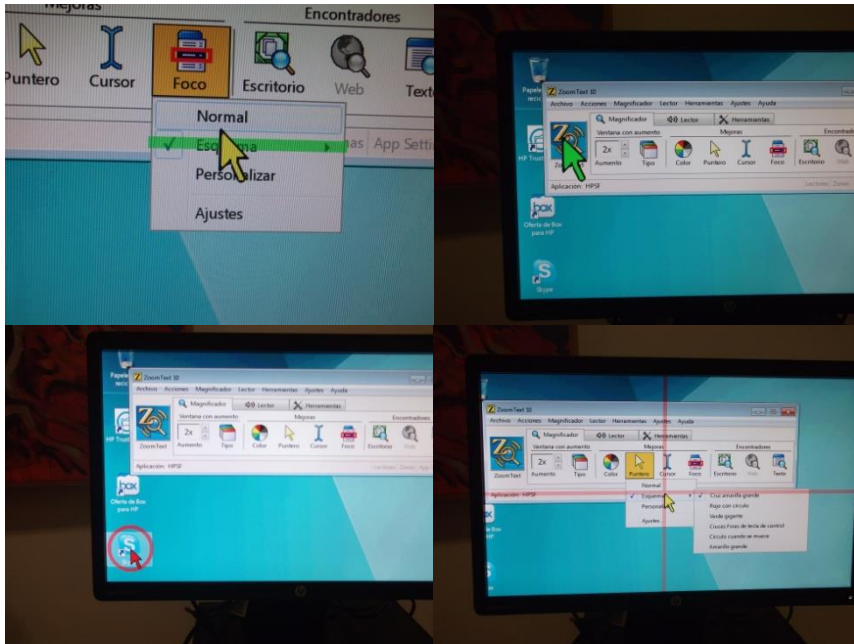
Mejoras
Encontradores
Puntero
Cursor
Foco
Escritorio
Web
Text
Normal
Esq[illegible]ma
as App Setti
Personalizar
Ajustes

Papelera de reciclaje
ZoomText 10
Archivo Acciones Magnificador Lector Herramientas Ajustes Ayuda
Magnificador
Lector
Herramientas
Ventana con aumento
Mejoras
Encontrado
2x
Aumento
Tipo
Color
Puntero
Cursor
Foco
Escritorio
Web
Aplicación: HPSF
Lectores Zonas
HP Trust
Oferta de Box para HP
Skype

Papelera de recicl
ZoomText 10
Archivo Acciones Magnificador Lector Herramientas Ajustes Ayuda
Magnificador
Lector
Herramientas
Ventana con aumento
Mejoras
Encontradores
2x
ZoomText
Aumento
Tipo
Color
Puntero
Cursor
Foco
Escritorio
Web
Aplicación: HPSF
Lectores Zonas
HP Trust
Oferta de Box para HP

ZoomText 10
Archivo Acciones Magnificador Lector Herramientas Ajustes Ayuda
Magnificador
Lector
Herramientas
Ventana con aumento
Mejoras
Encontradores
2x
ZoomText
Aumento
Tipo
Color
Puntero
Cursor
Foco
Escritorio
Web
Texto
Aplicación: HPSF
Normal
Esquema
Personalizar
Ajustes
Cruz amarilla grande
Rojo con círculo
Verde gigante
Cruces Foco de tecla de control
Círculo cuando se mueve
Amarillo grande